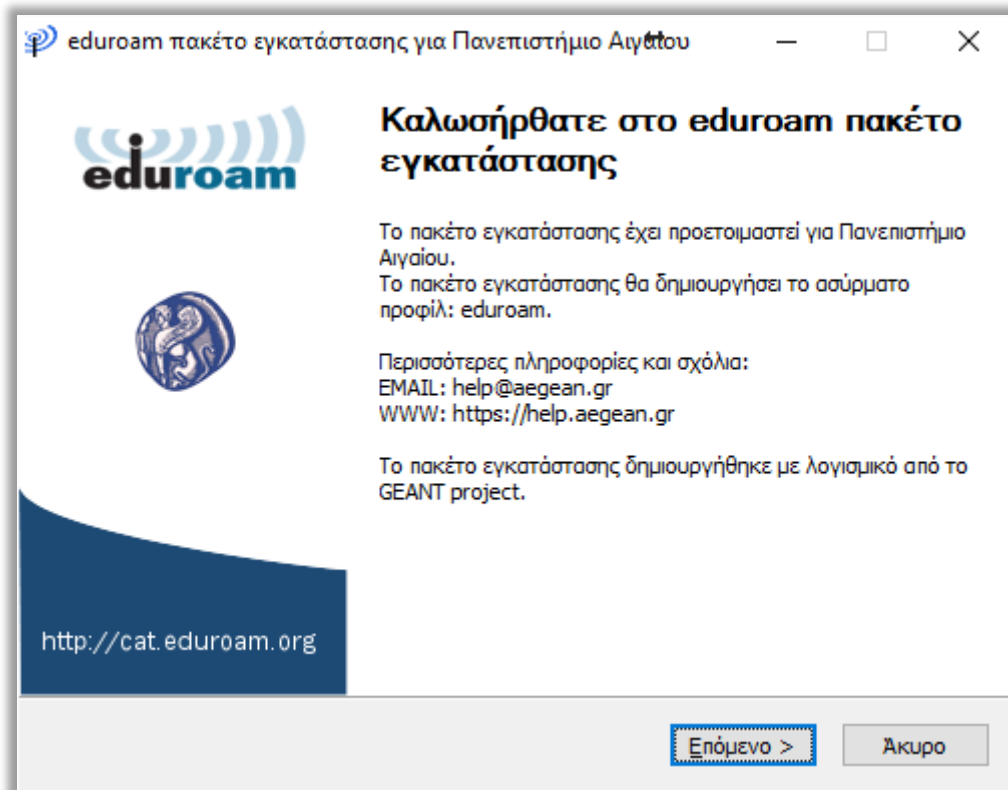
eduroam πακέτο εγκατάστασης για Πανεπιστήμιο Αιγαίου

eduroam

Καλωσήρθατε στο eduroam πακέτο εγκατάστασης

Το πακέτο εγκατάστασης έχει προετοιμαστεί για Πανεπιστήμιο Αιγαίου.
Το πακέτο εγκατάστασης θα δημιουργήσει το ασύρματο προφίλ: eduroam.

Περισσότερες πληροφορίες και σχόλια:
EMAIL: help@aegean.gr
WWW: https://help.aegean.gr

Το πακέτο εγκατάστασης δημιουργήθηκε με λογισμικό από το GEANT project.

http://cat.eduroam.org

Επόμενο >

Άκυρο